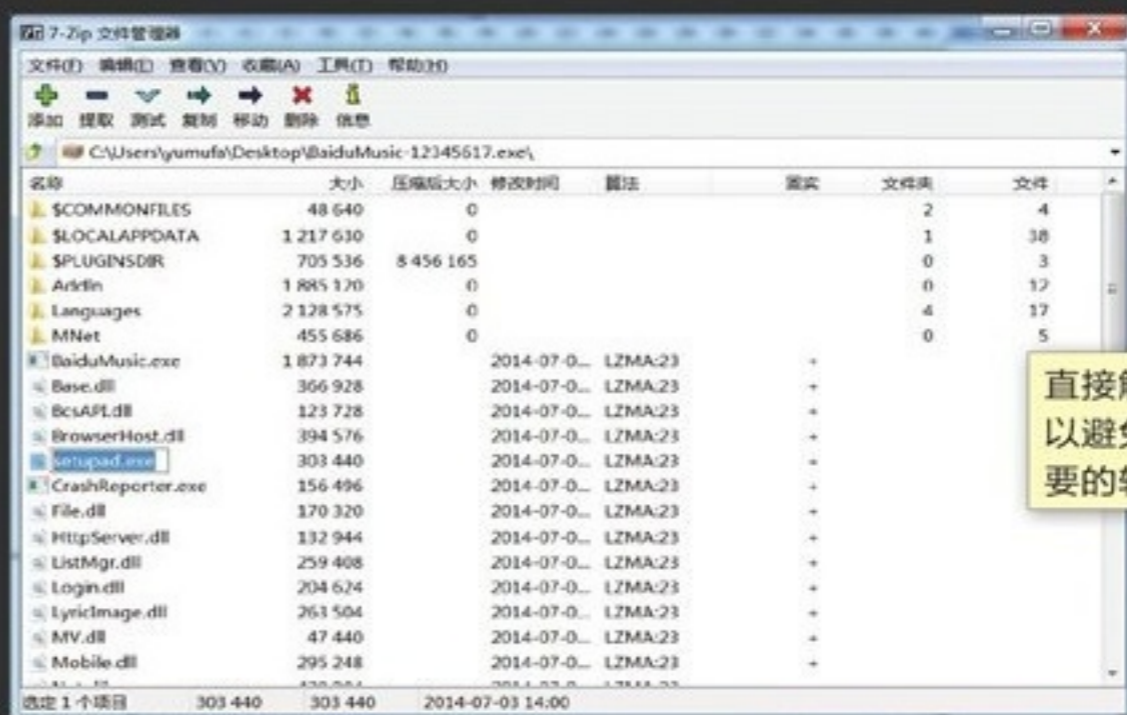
7-Zip 文件管理器

文件(F) 编辑(E) 查看(V) 收藏(A) 工具(T) 帮助(H)

添加 提取 测试 复制 移动 删除 信息

C:\Users\yumufa\Desktop\BaiduMusic-12345617.exe\

| 名称 | 大小 | 压缩后大小 | 修改时间 | 算法 | 固实 | 文件夹 | 文件 |
|---|---|---|---|---|---|---|---|
| $COMMONFILES | 48 640 | 0 | | | | 2 | 4 |
| $LOCALAPPDATA | 1 217 630 | 0 | | | | 1 | 38 |
| $PLUGINSDIR | 705 536 | 8 456 165 | | | | 0 | 3 |
| AddIn | 1 885 120 | 0 | | | | 0 | 12 |
| Languages | 2 128 575 | 0 | | | | 4 | 17 |
| MNet | 455 686 | 0 | | | | 0 | 5 |
| BaiduMusic.exe | 1 873 744 | | 2014-07-0... | LZMA:23 | + | | |
| Base.dll | 366 928 | | 2014-07-0... | LZMA:23 | + | | |
| BcsAPI.dll | 123 728 | | 2014-07-0... | LZMA:23 | + | | |
| BrowserHost.dll | 394 576 | | 2014-07-0... | LZMA:23 | + | | |
| setupad.exe | 303 440 | | 2014-07-0... | LZMA:23 | + | | |
| CrashReporter.exe | 156 496 | | 2014-07-0... | LZMA:23 | + | | |
| File.dll | 170 320 | | 2014-07-0... | LZMA:23 | + | | |
| HttpServer.dll | 132 944 | | 2014-07-0... | LZMA:23 | + | | |
| ListMgr.dll | 259 408 | | 2014-07-0... | LZMA:23 | + | | |
| Login.dll | 204 624 | | 2014-07-0... | LZMA:23 | + | | |
| LyricImage.dll | 263 504 | | 2014-07-0... | LZMA:23 | + | | |
| MV.dll | 47 440 | | 2014-07-0... | LZMA:23 | + | | |
| Mobile.dll | 295 248 | | 2014-07-0... | LZMA:23 | + | | |

直接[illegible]
以避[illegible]
要的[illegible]

选定 1 个项目 303 440 303 440 2014-07-03 14:00